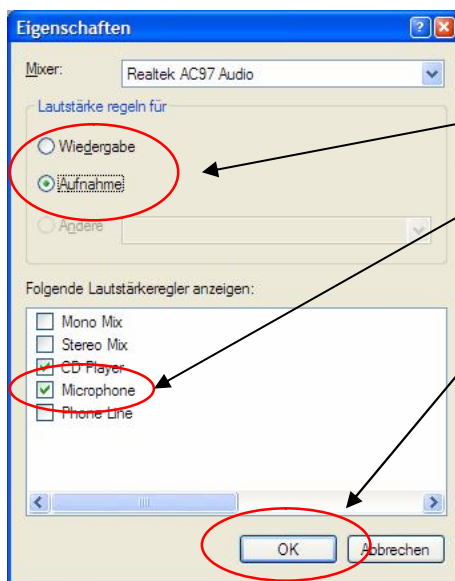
Eigenschaften

Mixer: Realtek AC97 Audio

Lautstärke regeln für

Wiedergabe

Aufnahme

Andere

Folgende Lautstärkeregler anzeigen:

Mono Mix

Stereo Mix

CD Player

Microphone

Phone Line

OK

Abbrechen